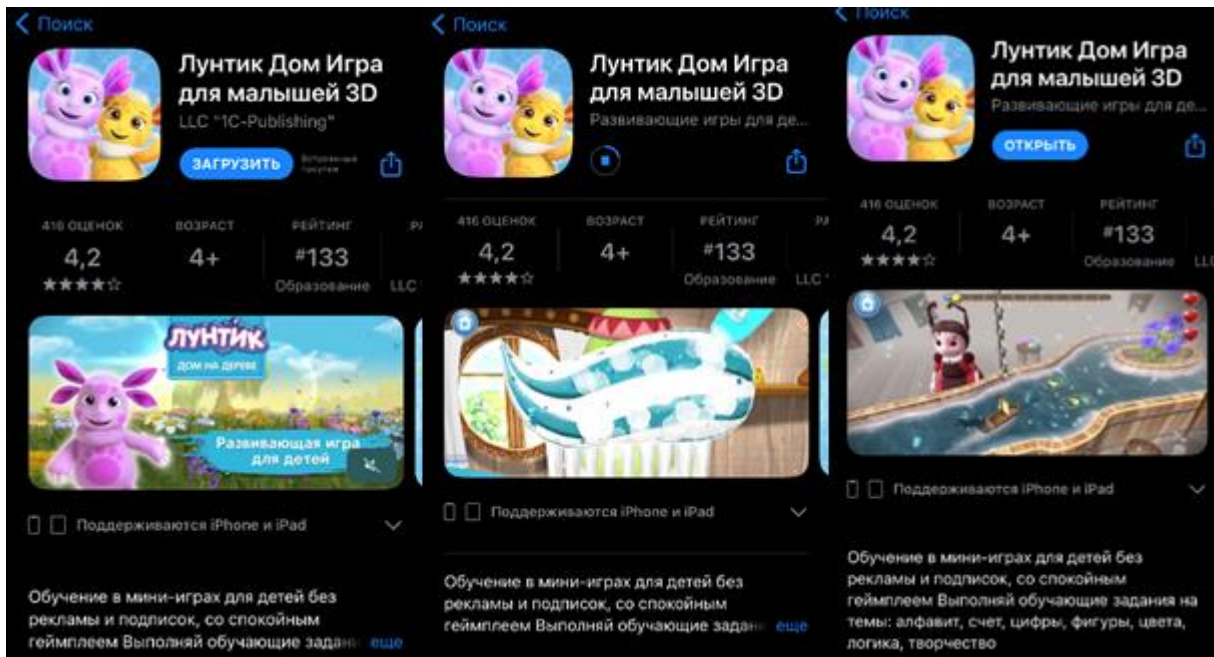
< Поиск

Лунтик Дом Игра для малышей 3D

LLC "1C-Publishing"

ЗАГРУЗИТЬ Встроенные покупки

416 ОЦЕНОК 4,2 ★★★★☆

ВОЗРАСТ 4+

РЕЙТИНГ #133 Образование

РА LLC

ЛУНТИК ДОМ НА ДЕРЕВЕ

Развивающая игра для детей

Поддерживаются iPhone и iPad

Обучение в мини-играх для детей без рекламы и подписок, со спокойным геймплеем Выполняй обучающие задан еще

< Поиск

Лунтик Дом Игра для малышей 3D

Развивающие игры для де...

416 ОЦЕНОК 4,2 ★★★★☆

ВОЗРАСТ 4+

РЕЙТИНГ #133 Образование

РА LLC

Поддерживаются iPhone и iPad

Обучение в мини-играх для детей без рекламы и подписок, со спокойным геймплеем Выполняй обучающие задан еще

< Поиск

Лунтик Дом Игра для малышей 3D

Развивающие игры для де...

ОТКРЫТЬ

416 ОЦЕНОК 4,2 ★★★★☆

ВОЗРАСТ 4+

РЕЙТИНГ #133 Образование

LL

Поддерживаются iPhone и iPad

Обучение в мини-играх для детей без рекламы и подписок, со спокойным геймплеем Выполняй обучающие задания на темы: алфавит, счет, цифры, фигуры, цвета, логика, творчество